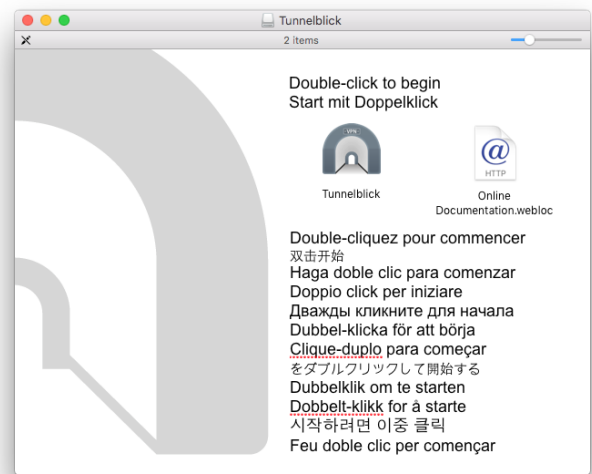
Tunnelblick

2 items

Double-click to begin
Start mit Doppelklick

VPN

Tunnelblick

HTTP

Online Documentation.webloc

Double-cliquez pour commencer
双击开始
Haga doble clic para comenzar
Doppio click per iniziare
Дважды кликните для начала
Dubbel-klicka för att börja
Clique-duplo para começar
をダブルクリックして開始する
Dubbelklik om te starten
Dobbelt-klikk for å starte
시작하려면 이중 클릭
Feu doble clic per començar